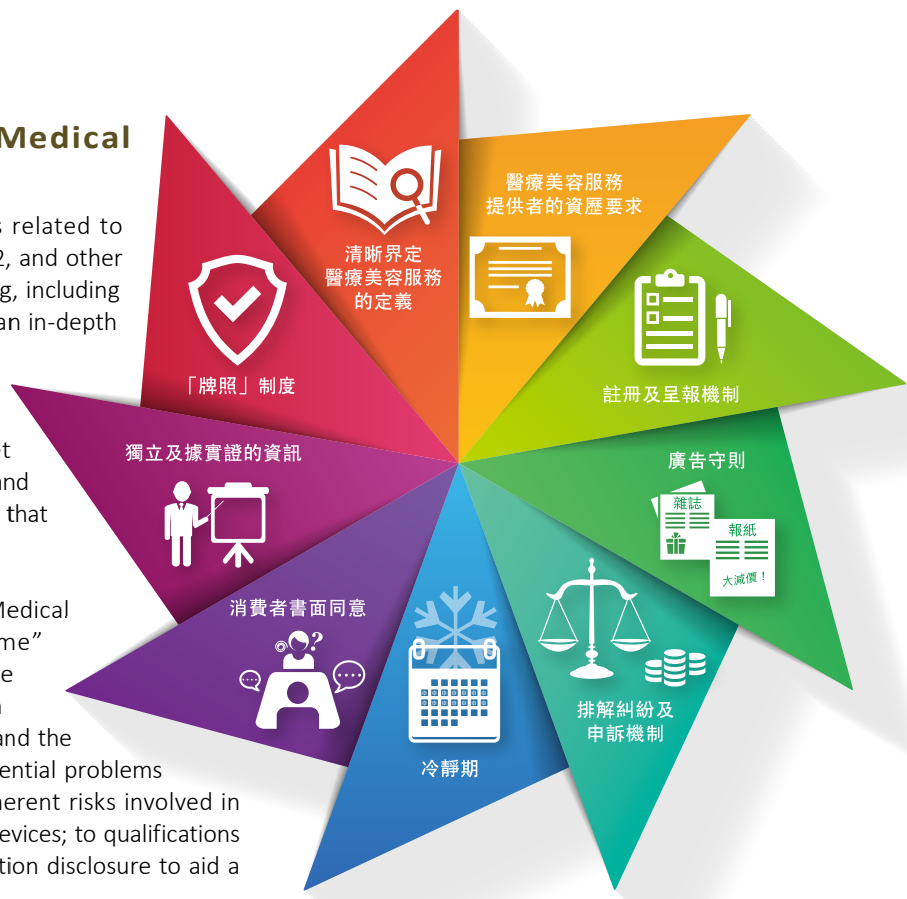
Medical

s related to
2, and other
g, including
an in-depth

t
nd
that

Medical
me"
e
n
and the
ential problems
herent risks involved in
evices; to qualifications
tion disclosure to aid a

清晰界定
醫療美容服務
的定義

醫療美容服務
提供者的資歷要求

註冊及呈報機制

廣告守則

雜誌

報紙

大減價！

排解糾紛及
申訴機制

冷靜期

消費者書面同意

獨立及據實證的資訊

「牌照」制度